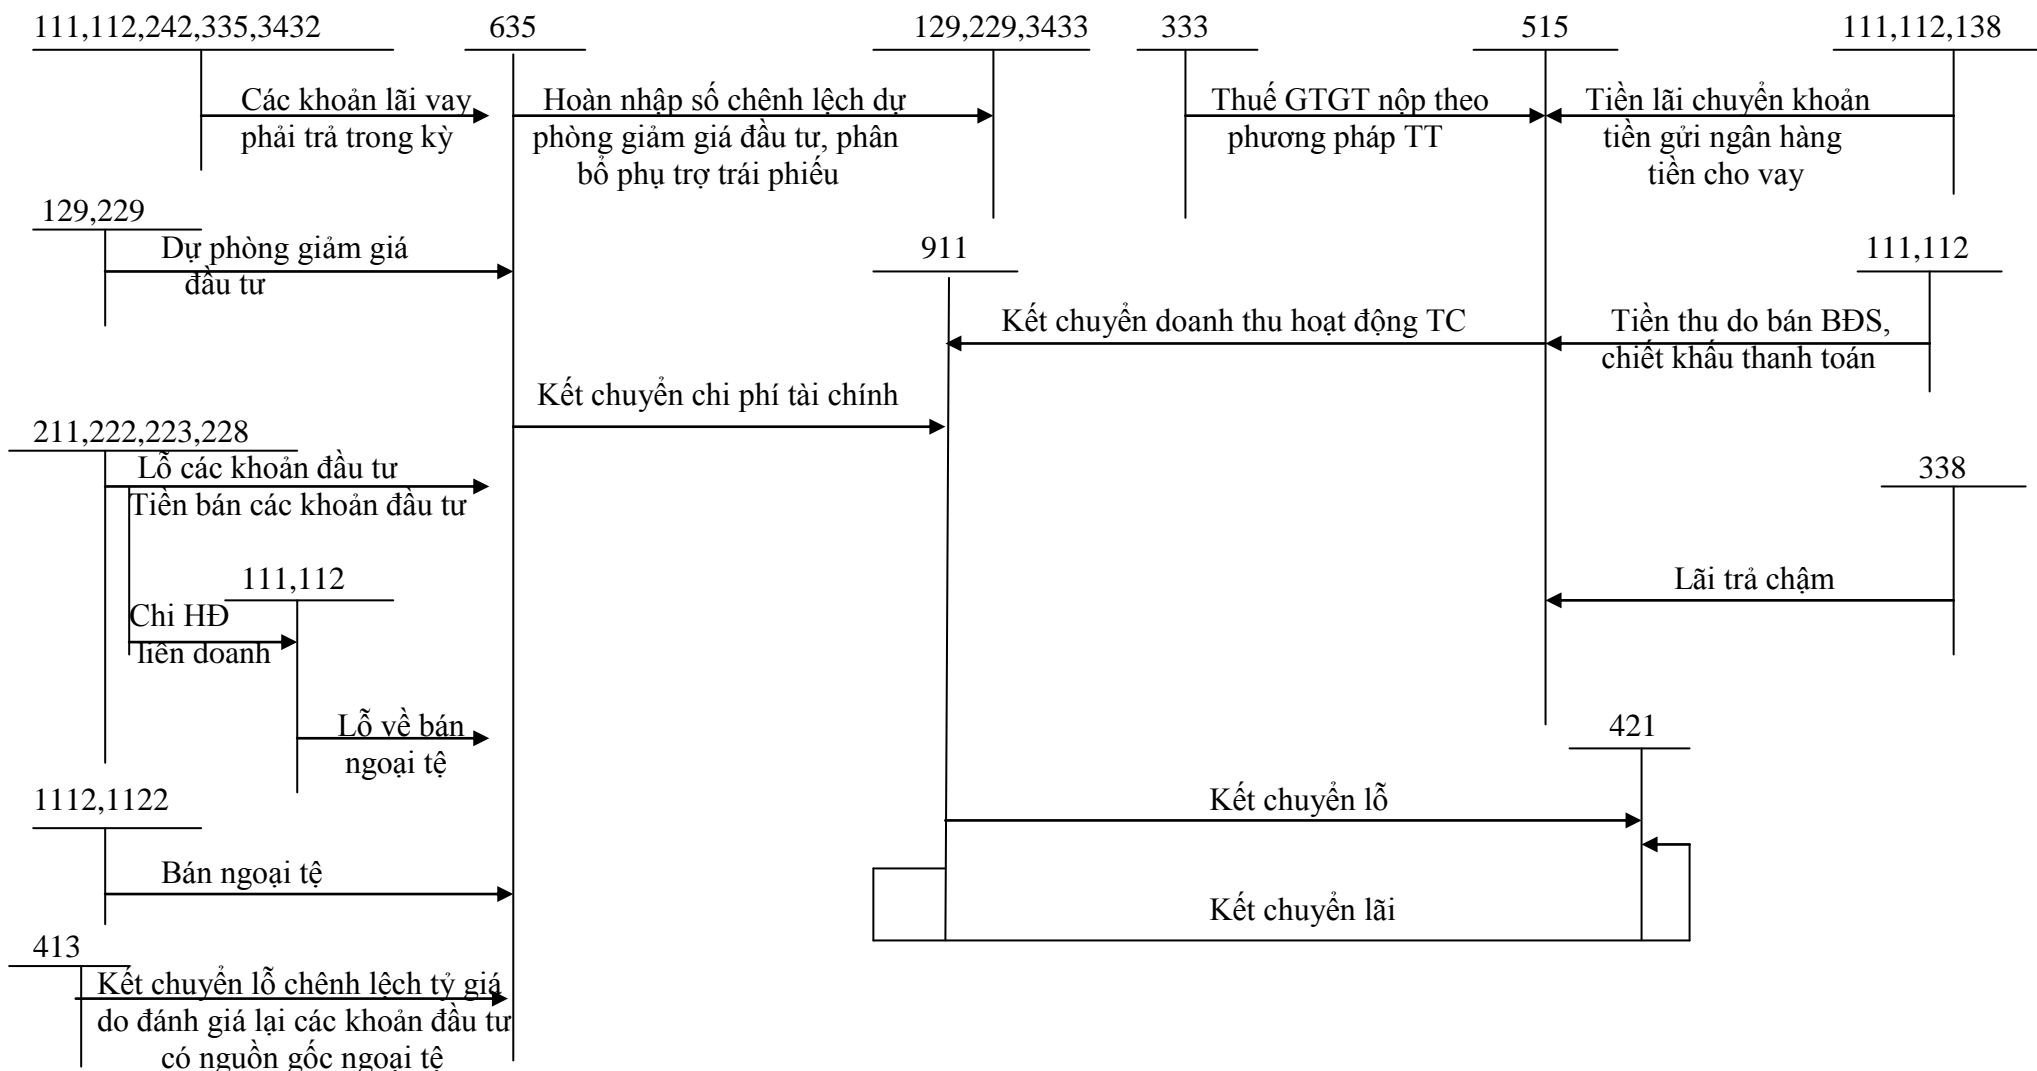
111,112,242,335,3432

635

129,229,3433

333

515

111,112,138

Các khoản lãi vay phải trả trong kỳ

Hoàn nhập số chênh lệch dự phòng giảm giá đầu tư, phân bổ phụ trợ trái phiếu

Thuế GTGT nộp theo phương pháp TT

Tiền lãi chuyển khoản tiền gửi ngân hàng tiền cho vay

129,229

Dự phòng giảm giá đầu tư

911

111,112

Kết chuyển doanh thu hoạt động TC

Tiền thu do bán BĐS, chiết khấu thanh toán

Kết chuyển chi phí tài chính

211,222,223,228

Lỗ các khoản đầu tư

Tiền bán các khoản đầu tư

338

111,112

Chi HĐ liên doanh

Lãi trả chậm

Lỗ về bán ngoại tệ

421

1112,1122

Kết chuyển lỗ

Bán ngoại tệ

Kết chuyển lãi

413

Kết chuyển lỗ chênh lệch tỷ giá do đánh giá lại các khoản đầu tư có nguồn gốc ngoại tệ